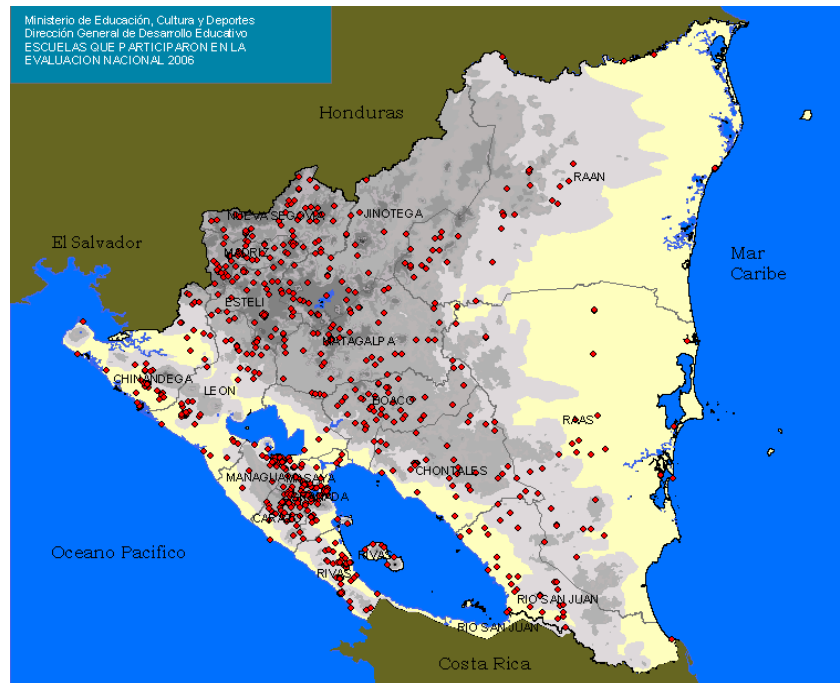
Ministerio de Educación, Cultura y Deportes
Dirección General de Desarrollo Educativo
ESCUELAS QUE PARTICIPARON EN LA EVALUACION NACIONAL 2006

Honduras

El Salvador

Mar Caribe

Oceano Pacifico

Costa Rica

RAAN

NUEVA SEGOVIA

JINOTEGA

MADRIZ

ESTELI

MATAGALPA

CHINANDEGA

LEON

BOACO

RAAS

CHONTALES

MANAGUA

MASAYA

GRANADA

CARAZO

RIVAS

RIVAS

RIO SAN JUAN

RIO SAN JUAN